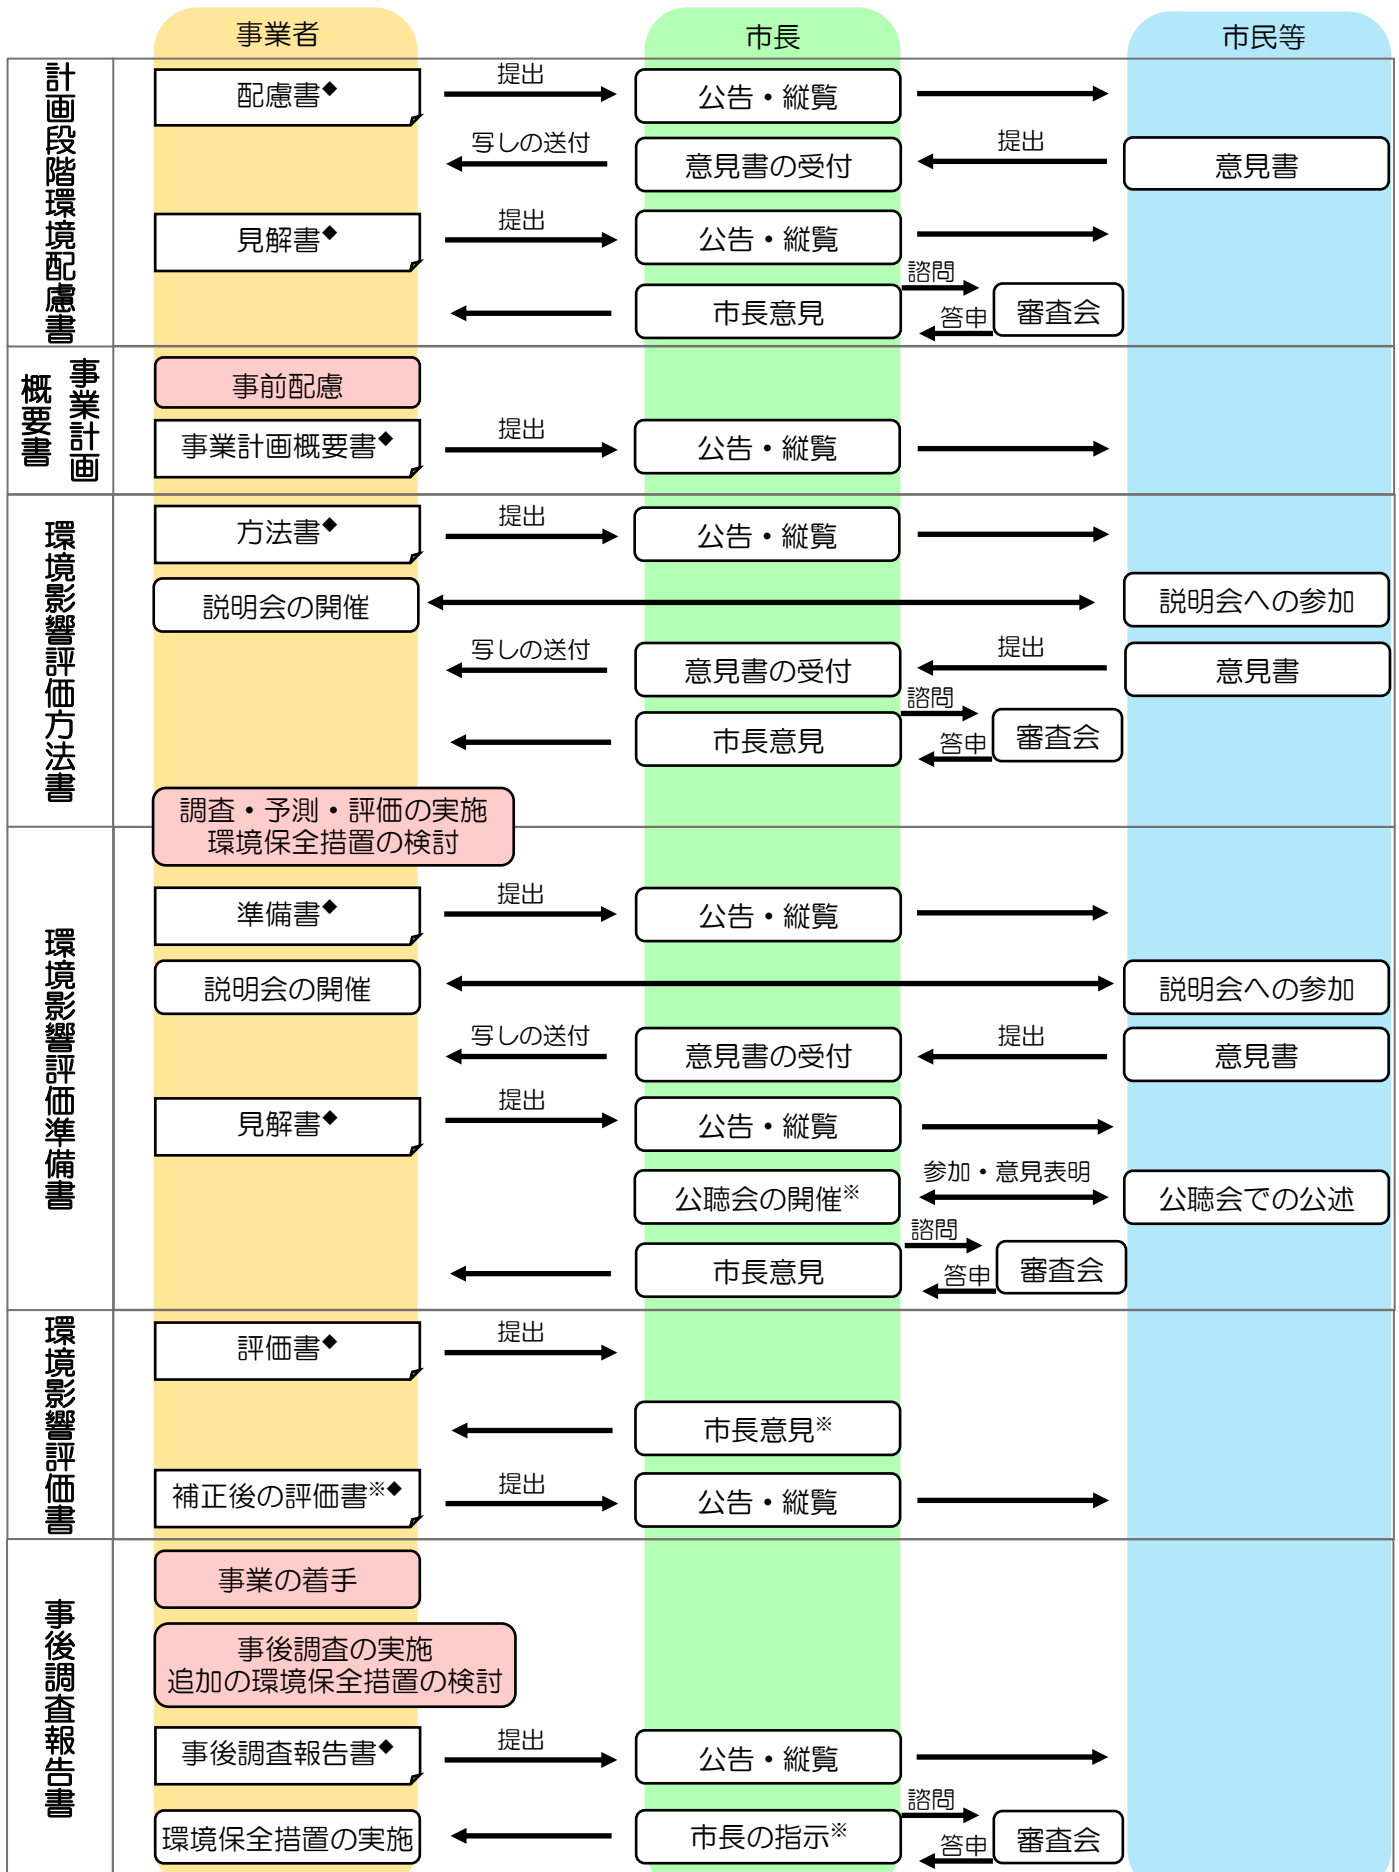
事業者

市長

市民等

計画段階環境配慮書

配慮書◆

提出

公告・縦覧

写しの送付

意見書の受付

提出

意見書

見解書◆

提出

公告・縦覧

諮問

市長意見

答申

審査会

事業計画概要書

事前配慮

事業計画概要書◆

提出

公告・縦覧

環境影響評価方法書

方法書◆

提出

公告・縦覧

説明会の開催

説明会への参加

写しの送付

意見書の受付

提出

意見書

諮問

市長意見

答申

審査会

調査・予測・評価の実施
環境保全措置の検討

環境影響評価準備書

準備書◆

提出

公告・縦覧

説明会の開催

説明会への参加

写しの送付

意見書の受付

提出

意見書

見解書◆

提出

公告・縦覧

参加・意見表明

公聴会の開催※

公聴会での公述

諮問

市長意見

答申

審査会

環境影響評価書

評価書◆

提出

市長意見※

補正後の評価書※◆

提出

公告・縦覧

事後調査報告書

事業の着手

事後調査の実施
追加の環境保全措置の検討

事後調査報告書◆

提出

公告・縦覧

諮問

環境保全措置の実施

市長の指示※

答申

審査会